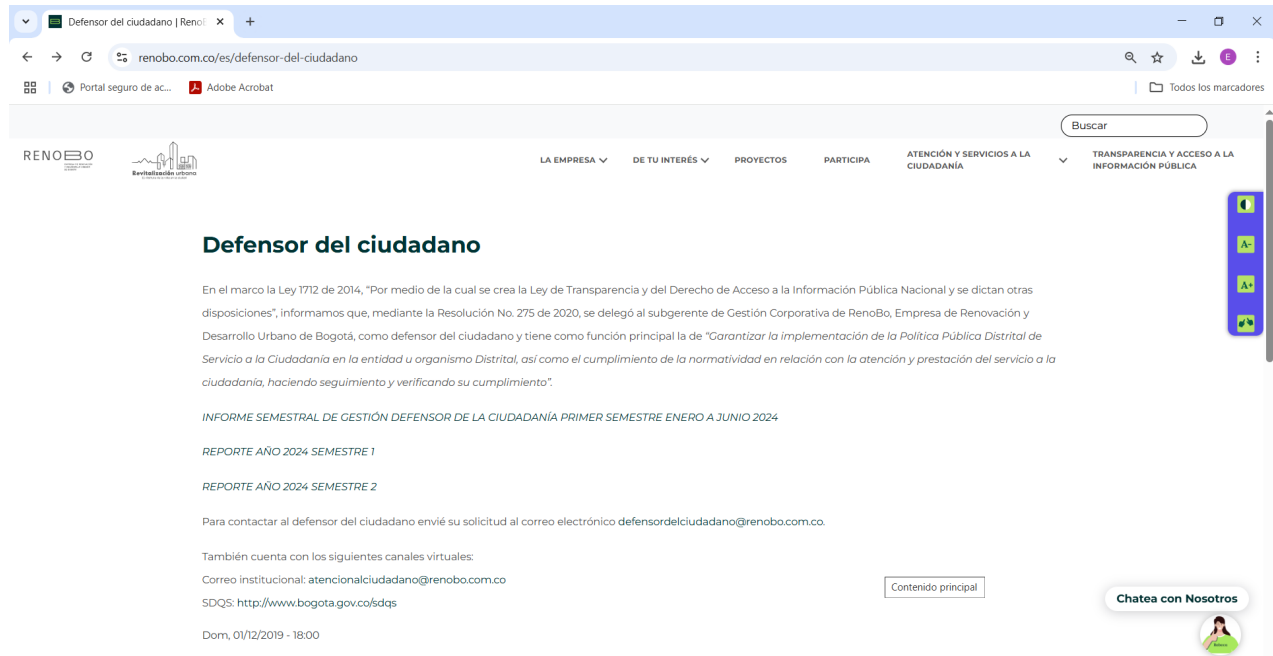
Defensor del ciudadano | Reno ×
+
renobo.com.co/es/defensor-del-ciudadano
E
Portal seguro de ac...
Adobe Acrobat
Todos los marcadores

Buscar

RENOBO
Revitalización urbana

LA EMPRESA
DE TU INTERÉS
PROYECTOS
PARTICIPA
ATENCIÓN Y SERVICIOS A LA CIUDADANÍA
TRANSPARENCIA Y ACCESO A LA INFORMACIÓN PÚBLICA

A-
A+

Defensor del ciudadano

En el marco la Ley 1712 de 2014, "Por medio de la cual se crea la Ley de Transparencia y del Derecho de Acceso a la Información Pública Nacional y se dictan otras disposiciones", informamos que, mediante la Resolución No. 275 de 2020, se delegó al subgerente de Gestión Corporativa de RenoBo, Empresa de Renovación y Desarrollo Urbano de Bogotá, como defensor del ciudadano y tiene como función principal la de "Garantizar la implementación de la Política Pública Distrital de Servicio a la Ciudadanía en la entidad u organismo Distrital, así como el cumplimiento de la normatividad en relación con la atención y prestación del servicio a la ciudadanía, haciendo seguimiento y verificando su cumplimiento".

INFORME SEMESTRAL DE GESTIÓN DEFENSOR DE LA CIUDADANÍA PRIMER SEMESTRE ENERO A JUNIO 2024

REPORTE AÑO 2024 SEMESTRE 1

REPORTE AÑO 2024 SEMESTRE 2

Para contactar al defensor del ciudadano envié su solicitud al correo electrónico defensordelciudadano@renobo.com.co.

También cuenta con los siguientes canales virtuales:
Correo institucional: atencionalciudadano@renobo.com.co
SDQS: http://www.bogota.gov.co/sdqs

Contenido principal

Chatea con Nosotros

Dom, 01/12/2019 - 18:00